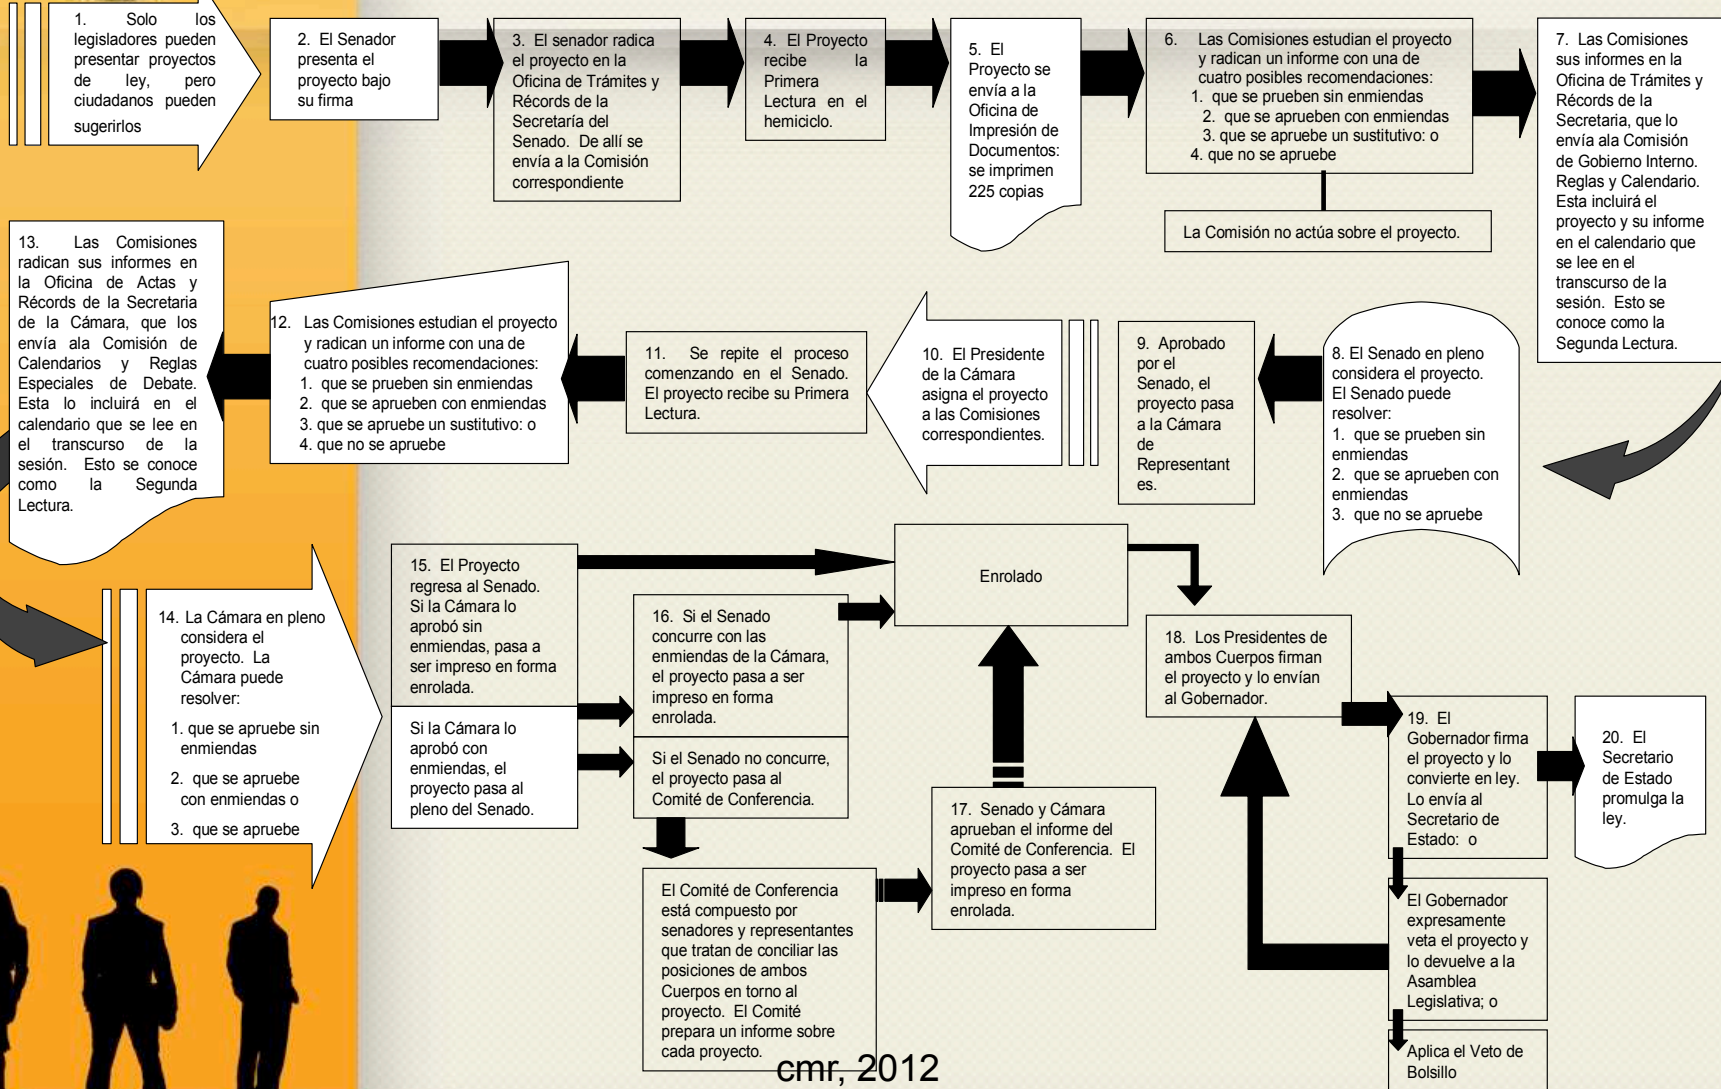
1. Solo los legisladores pueden presentar proyectos de ley, pero ciudadanos pueden sugerirlos

2. El Senador presenta el proyecto bajo su firma

3. El senador radica el proyecto en la Oficina de Trámites y Récords de la Secretaría del Senado. De allí se envía a la Comisión correspondiente

4. El Proyecto recibe la Primera Lectura en el hemiciclo.

5. El Proyecto se envía a la Oficina de Impresión de Documentos: se imprimen 225 copias

6. Las Comisiones estudian el proyecto y radican un informe con una de cuatro posibles recomendaciones:
1. que se prueben sin enmiendas
2. que se aprueben con enmiendas
3. que se apruebe un sustitutivo: o
4. que no se apruebe

La Comisión no actúa sobre el proyecto.

7. Las Comisiones sus informes en la Oficina de Trámites y Récords de la Secretaría, que lo envía ala Comisión de Gobierno Interno. Reglas y Calendario. Esta incluirá el proyecto y su informe en el calendario que se lee en el transcurso de la sesión. Esto se conoce como la Segunda Lectura.

13. Las Comisiones radican sus informes en la Oficina de Actas y Récords de la Secretaria de la Cámara, que los envía ala Comisión de Calendarios y Reglas Especiales de Debate. Esta lo incluirá en el calendario que se lee en el transcurso de la sesión. Esto se conoce como la Segunda Lectura.

12. Las Comisiones estudian el proyecto y radican un informe con una de cuatro posibles recomendaciones:
1. que se prueben sin enmiendas
2. que se aprueben con enmiendas
3. que se apruebe un sustitutivo: o
4. que no se apruebe

11. Se repite el proceso comenzando en el Senado. El proyecto recibe su Primera Lectura.

10. El Presidente de la Cámara asigna el proyecto a las Comisiones correspondientes.

9. Aprobado por el Senado, el proyecto pasa a la Cámara de Representantes.

8. El Senado en pleno considera el proyecto. El Senado puede resolver:
1. que se prueben sin enmiendas
2. que se aprueben con enmiendas
3. que no se apruebe

14. La Cámara en pleno considera el proyecto. La Cámara puede resolver:
1. que se apruebe sin enmiendas
2. que se apruebe con enmiendas o
3. que se apruebe

15. El Proyecto regresa al Senado. Si la Cámara lo aprobó sin enmiendas, pasa a ser impreso en forma enrolada.

Si la Cámara lo aprobó con enmiendas, el proyecto pasa al pleno del Senado.

Enrolado

16. Si el Senado concurre con las enmiendas de la Cámara, el proyecto pasa a ser impreso en forma enrolada.

Si el Senado no concurre, el proyecto pasa al Comité de Conferencia.

El Comité de Conferencia está compuesto por senadores y representantes que tratan de conciliar las posiciones de ambos Cuerpos en torno al proyecto. El Comité prepara un informe sobre cada proyecto.

17. Senado y Cámara aprueban el informe del Comité de Conferencia. El proyecto pasa a ser impreso en forma enrolada.

18. Los Presidentes de ambos Cuerpos firman el proyecto y lo envían al Gobernador.

19. El Gobernador firma el proyecto y lo convierte en ley. Lo envía al Secretario de Estado: o

El Gobernador expresamente veta el proyecto y lo devuelve a la Asamblea Legislativa; o

Aplica el Veto de Bolsillo

20. El Secretario de Estado promulga la ley.

cmr, 2012